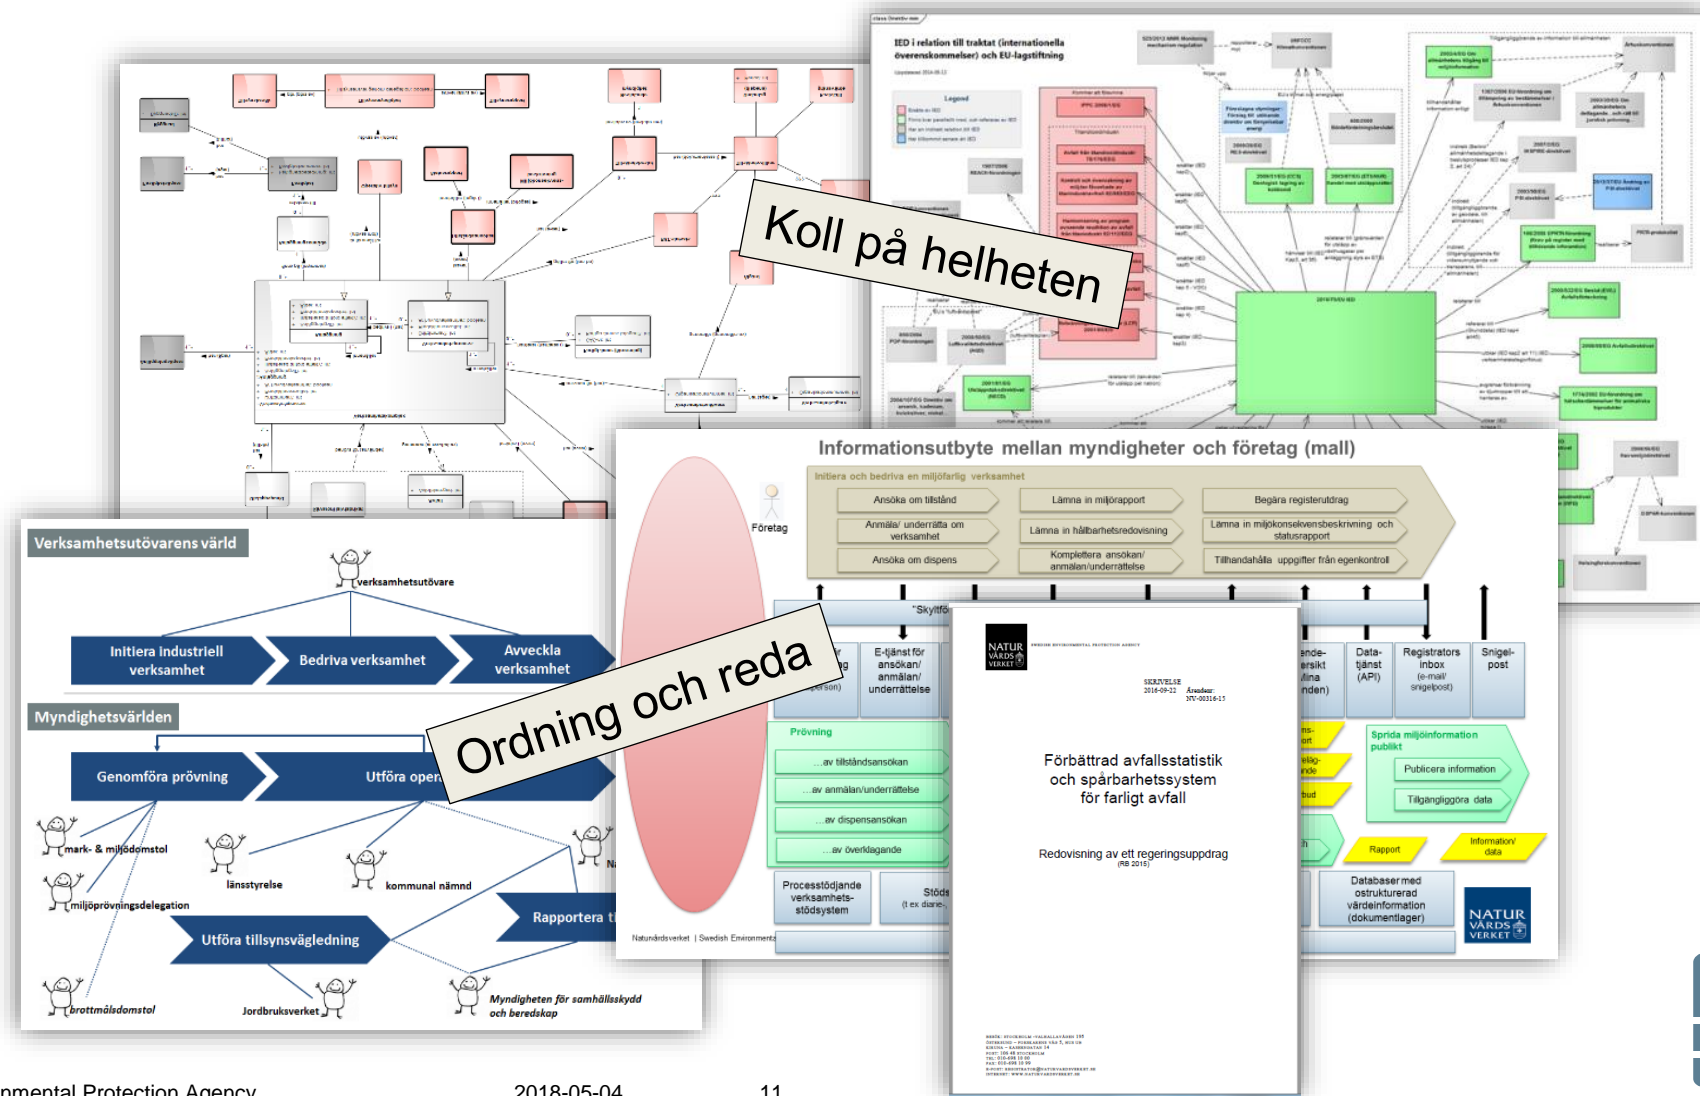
IED i relation till traktat (internationella överenskommelser) och EU-lagstiftning

Legend

Koll på helheten

Informationsutbyte mellan myndigheter och företag (mall)

Initiera och bedriva en miljöfarlig verksamhet

Företag

Ansöka om tillstånd

Lämna in miljörapport

Begära registerutdrag

Anmäla/ underrätta om verksamhet

Lämna in hållbarhetsredovisning

Lämna in miljökonsekvensbeskrivning och statusrapport

Ansöka om dispens

Komplettera ansökan/ anmälan/underrättelse

Tillhandahålla uppgifter från egenkontroll

"Skyltfö

E-tjänst för ansökan/ anmälan/ underrättelse

ende- ersikt /lina nden)

Data- tjänst (API)

Registrators inbox (e-mail/ snigelpost)

Snigel- post

Prövning

...av tillståndsansökan

...av anmälan/underrättelse

...av dispensansökan

...av överklagande

Processtödjande verksamhets- stödsystem

Stöds (t ex diarie-

Sprida miljöinformation publikt

Publicera information

Tillgängliggöra data

Rapport

Information/ data

Databaser med ostrukturerad värdeinformation (dokumentlager)

Naturvårdsverket | Swedish Environment

NATUR VÅRDS VERKET

Verksamhetsutövarens värld

verksamhetsutövare

Initiera industriell verksamhet

Bedriva verksamhet

Avveckla verksamhet

Myndighetsvärlden

Genomföra prövning

Utföra oper

Ordning och reda

mark- & miljödomstol

länsstyrelse

kommunal nämnd

miljöprövningsdelegation

Rapportera ti

Utföra tillsynsvägledning

brottmålsdomstol

Jordbruksverket

Myndigheten för samhällsskydd och beredskap

NATUR VÅRDS VERKET

SKRIVELSE 2016-09-22 Ärendenr: NV-00316-15

Förbättrad avfallsstatistik och spårbarhetssystem för farligt avfall

Redovisning av ett regeringsuppdrag (RB 2015)

nmental Protection Agency 2018-05-04 11